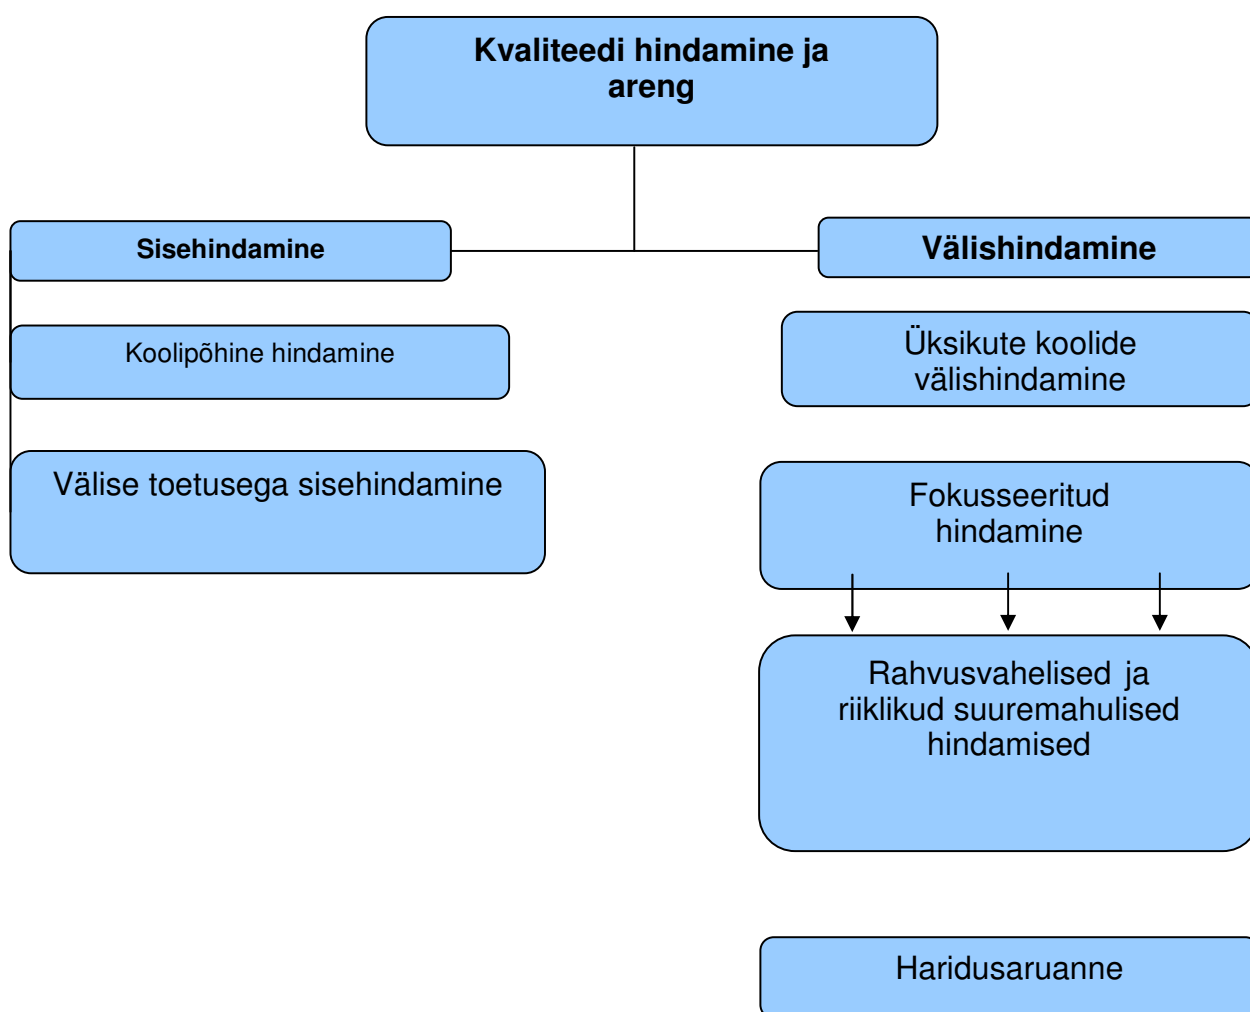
Kvaliteedi hindamine ja areng

Sisehindamine

Välishindamine

Koolipõhine hindamine

Üksikute koolide välishindamine

Välise toetusega sisehindamine

Fokusseeritud hindamine

Rahvusvahelised ja riiklikud suuremahulised hindamised

Haridusaruanne